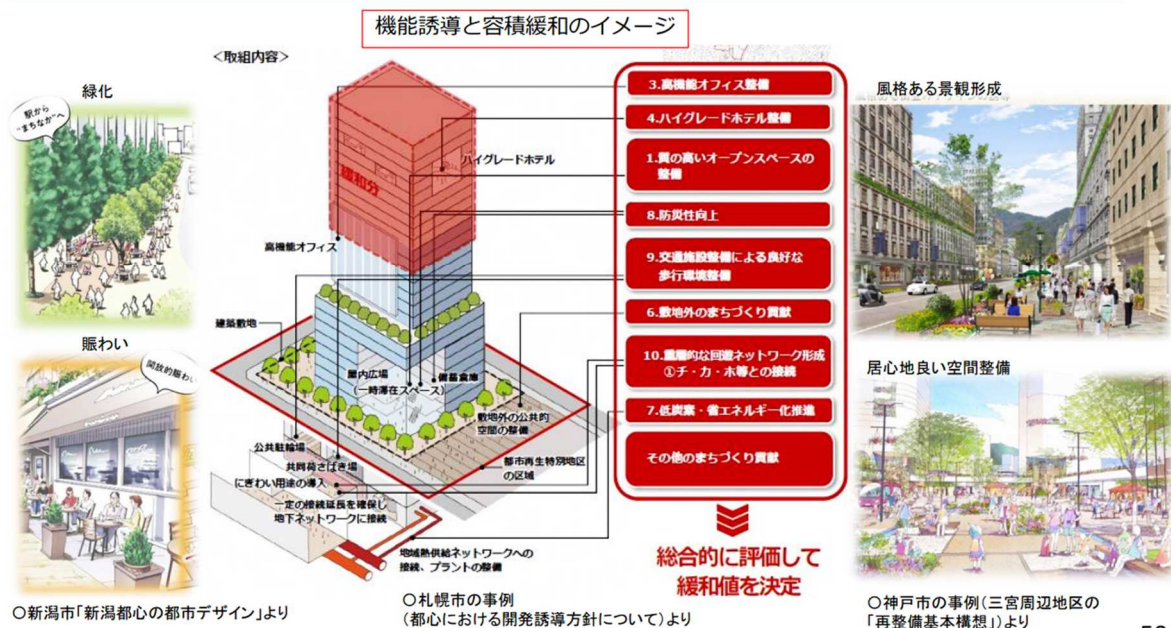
機能誘導と容積緩和のイメージ

<取組内容>

緑化

駅から"まちなか"へ

賑わい

開放的賑わい

○新潟市「新潟都心の都市デザイン」より

緩和分

ハイグレードホテル

高機能オフィス

建築敷地

屋内広場（一時滞在スペース）

備蓄倉庫

敷地外の公共的空間の整備

公共駐輪場

共同荷さばき場

にぎわい用途の導入

一定の接続延長を確保し地下ネットワークに接続

都市再生特別地区の区域

地域熱供給ネットワークへの接続、プラントの整備

○札幌市の事例（都心における開発誘導方針について）より

3.高機能オフィス整備

4.ハイグレードホテル整備

1.質の高いオープンスペースの整備

8.防災性向上

9.交通施設整備による良好な歩行環境整備

6.敷地外のまちづくり貢献

10.重層的な回遊ネットワーク形成 ①チ・カ・ホ等との接続

7.低炭素・省エネルギー化推進

その他のまちづくり貢献

総合的に評価して緩和値を決定

風格ある景観形成

居心地良い空間整備

○神戸市の事例（三宮周辺地区の「再整備基本構想」）より